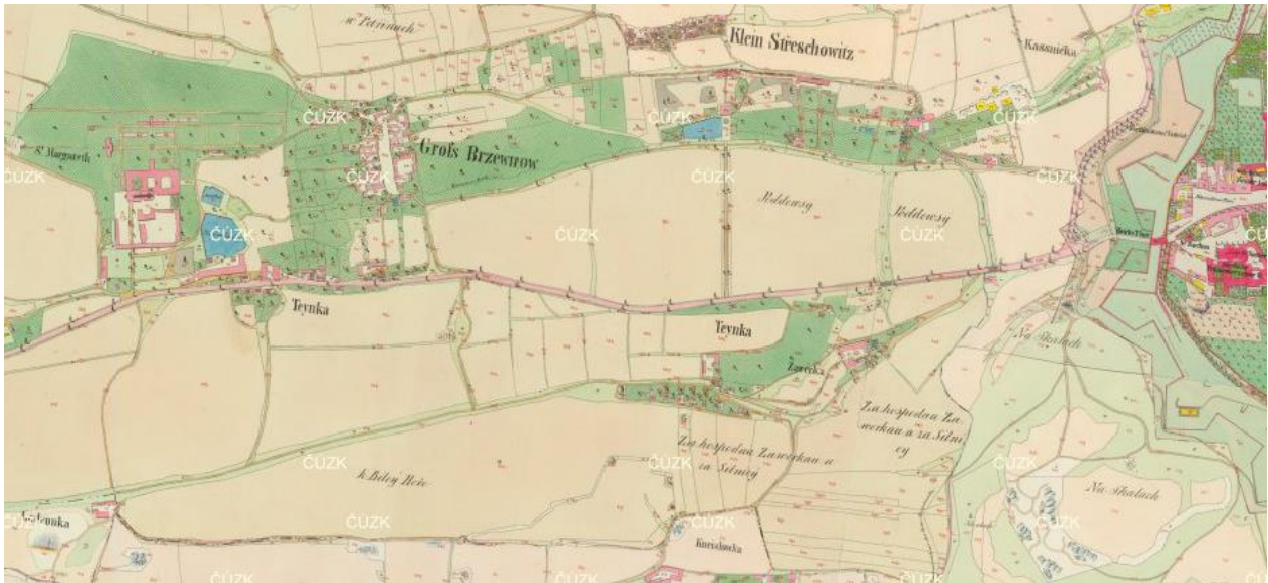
w Petrinach
Klein Střeschowitz
Kassnička
ČUZK
ČUZK
ČUZK
St. Margareth
ČUZK
Grofs Brzewnow
ČUZK
ČUZK
ČUZK
Podlowsy
Podlowsy
ČUZK
ČUZK
ČUZK
Teynka
Teynka
Na Skalach
Zawoka
Za hospodau Zawerkau a za Silnicy
Za hospodau Zawerkau a za Silnicy
ČUZK
ČUZK
ČUZK
k Bilej Hore
Na skalach
ČUZK
ČUZK
ČUZK
ČUZK
Kneislowka
ČUZK
ČUZK
ČUZK
ČUZK